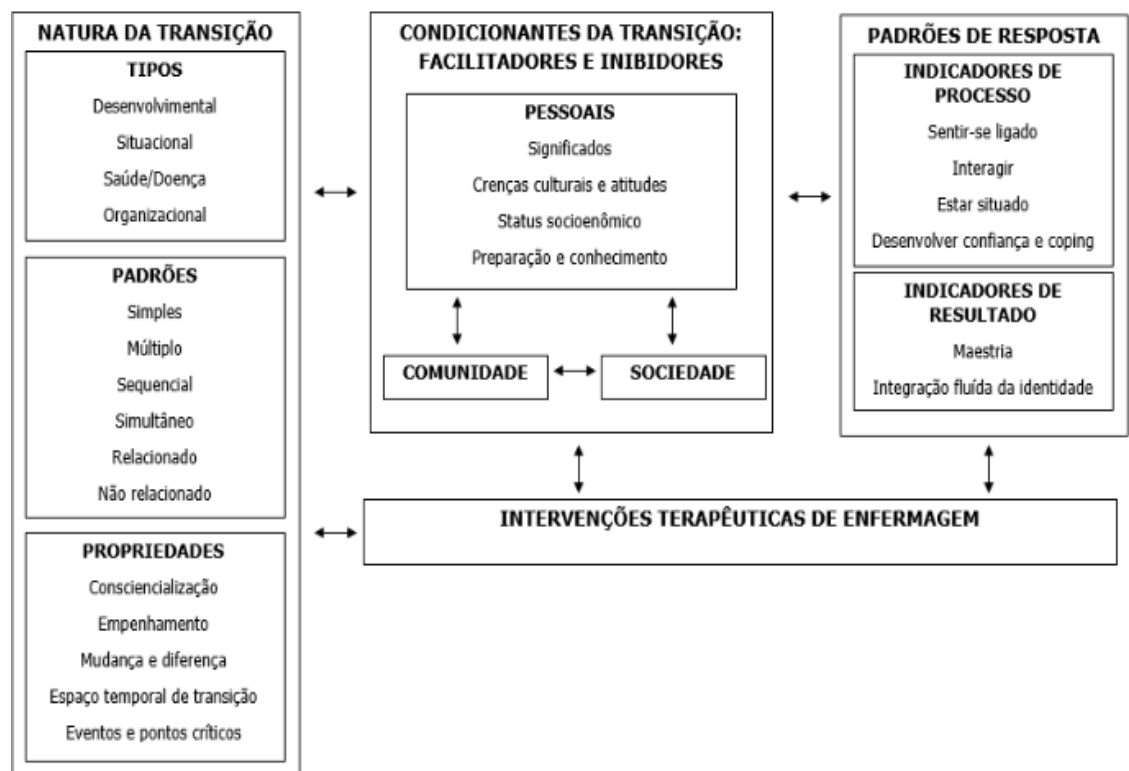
NATURA DA TRANSIÇÃO

TIPOS
Desenvolvimental
Situacional
Saúde/Doença
Organizacional

PADRÕES
Simples
Múltiplo
Sequencial
Simultâneo
Relacionado
Não relacionado

PROPRIEDADES
Consciencialização
Empenhamento
Mudança e diferença
Espaço temporal de transição
Eventos e pontos críticos

CONDICIONANTES DA TRANSIÇÃO: FACILITADORES E INIBIDORES

PESSOAIS
Significados
Crenças culturais e atitudes
Status socioenômico
Preparação e conhecimento

COMUNIDADE

SOCIEDADE

PADRÕES DE RESPOSTA

INDICADORES DE PROCESSO
Sentir-se ligado
Interagir
Estar situado
Desenvolver confiança e coping

INDICADORES DE RESULTADO
Maestria
Integração fluída da identidade

INTERVENÇÕES TERAPÊUTICAS DE ENFERMAGEM